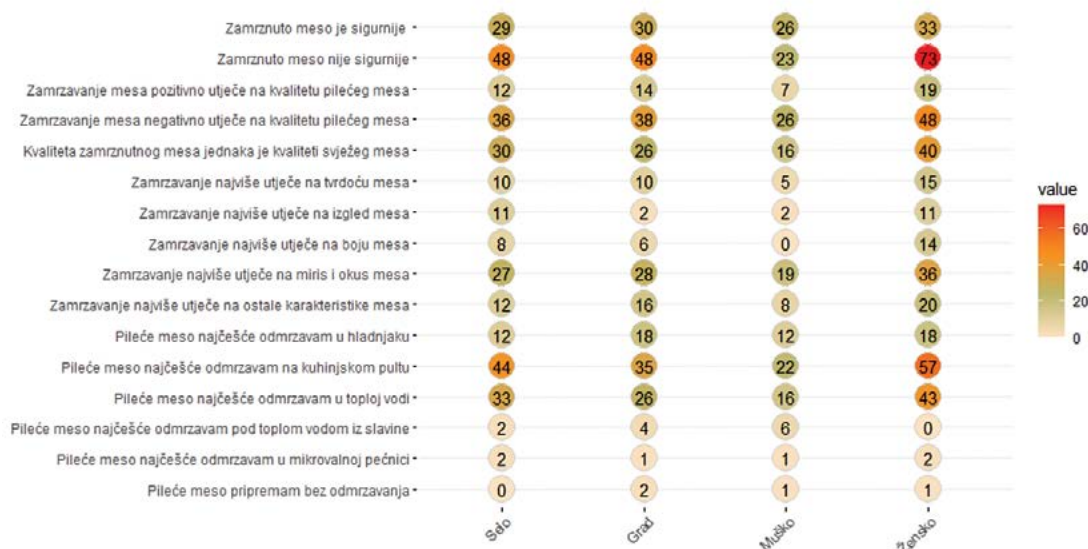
| | Selo | Grad | Muško | Žensko |
|---|---|---|---|---|
| Zamrznuto meso je sigurnije | 29 | 30 | 26 | 33 |
| Zamrznuto meso nije sigurnije | 48 | 48 | 23 | 73 |
| Zamrzavanje mesa pozitivno utječe na kvalitetu pilećeg mesa | 12 | 14 | 7 | 19 |
| Zamrzavanje mesa negativno utječe na kvalitetu pilećeg mesa | 36 | 38 | 26 | 48 |
| Kvaliteta zamrznutnog mesa jednaka je kvaliteti svježeg mesa | 30 | 26 | 16 | 40 |
| Zamrzavanje najviše utječe na tvrdoću mesa | 10 | 10 | 5 | 15 |
| Zamrzavanje najviše utječe na izgled mesa | 11 | 2 | 2 | 11 |
| Zamrzavanje najviše utječe na boju mesa | 8 | 6 | 0 | 14 |
| Zamrzavanje najviše utječe na miris i okus mesa | 27 | 28 | 19 | 36 |
| Zamrzavanje najviše utječe na ostale karakteristike mesa | 12 | 16 | 8 | 20 |
| Pileće meso najčešće odmrzavam u hladnjaku | 12 | 18 | 12 | 18 |
| Pileće meso najčešće odmrzavam na kuhinjskom pultu | 44 | 35 | 22 | 57 |
| Pileće meso najčešće odmrzavam u toploj vodi | 33 | 26 | 16 | 43 |
| Pileće meso najčešće odmrzavam pod toplom vodom iz slavine | 2 | 4 | 6 | 0 |
| Pileće meso najčešće odmrzavam u mikrovalnoj pećnici | 2 | 1 | 1 | 2 |
| Pileće meso pripremam bez odmrzavanja | 0 | 2 | 1 | 1 |

value
60
40
20
0